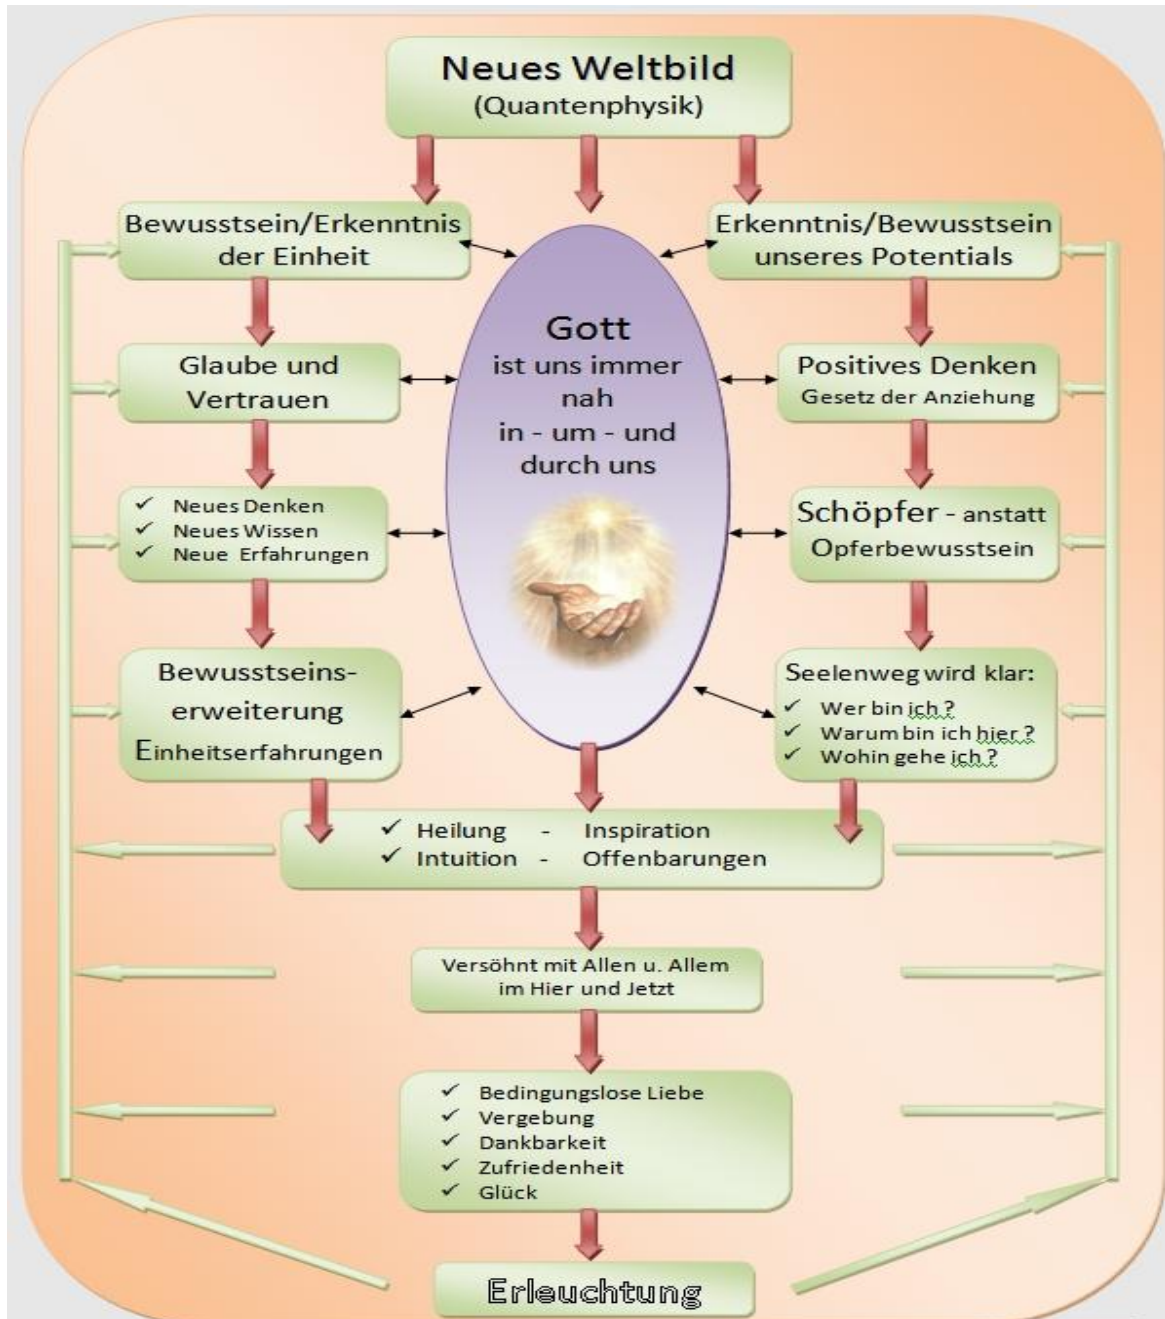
Neues Weltbild
(Quantenphysik)

Bewusstsein/Erkenntnis der Einheit

Erkenntnis/Bewusstsein unseres Potentials

Gott
ist uns immer nah
in - um - und durch uns

Glaube und Vertrauen

Positives Denken
Gesetz der Anziehung

✓ Neues Denken
✓ Neues Wissen
✓ Neue Erfahrungen

Schöpfer - anstatt Opferbewusstsein

Bewusstseinserweiterung
Einheitserfahrungen

Seelenweg wird klar:
✓ Wer bin ich ?
✓ Warum bin ich hier ?
✓ Wohin gehe ich ?

✓ Heilung - Inspiration
✓ Intuition - Offenbarungen

Versöhnt mit Allen u. Allem im Hier und Jetzt

✓ Bedingungslose Liebe
✓ Vergebung
✓ Dankbarkeit
✓ Zufriedenheit
✓ Glück

Erleuchtung